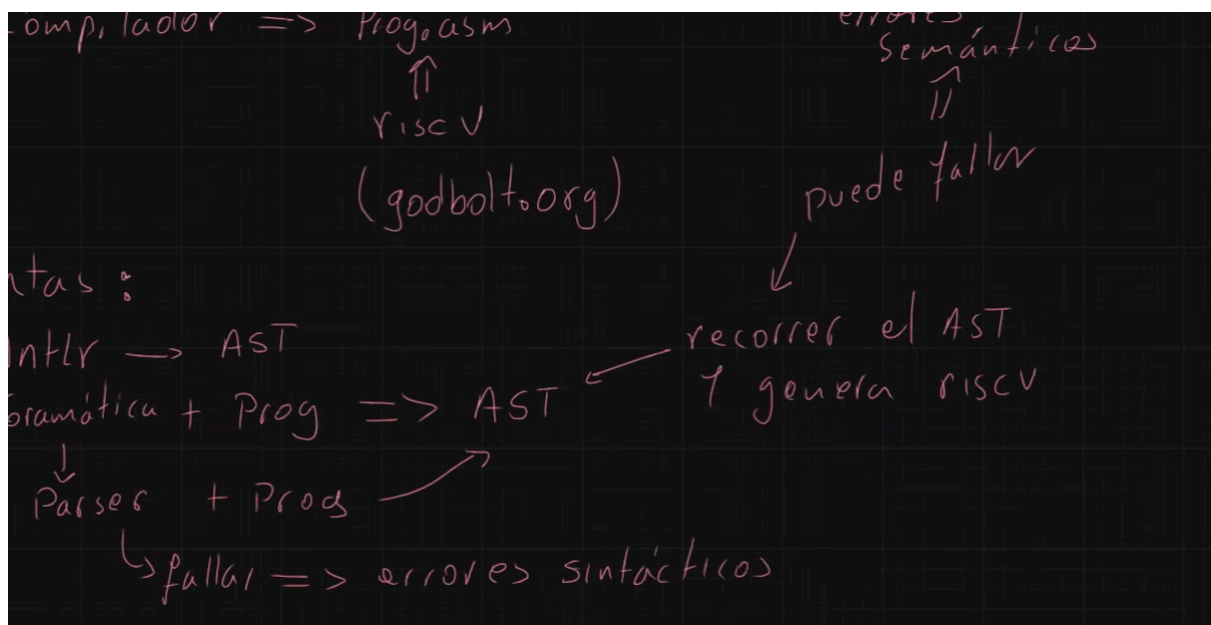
ompilador => Prog.asm
⇑
riscV
(godbolt.org)

errores semánticos
⇑
puede fallar

ntas:
Antlr → AST
Gramática + Prog => AST
↓
Parser + Prog
↳ fallar => errores sintácticos

recorrer el AST y genera riscV